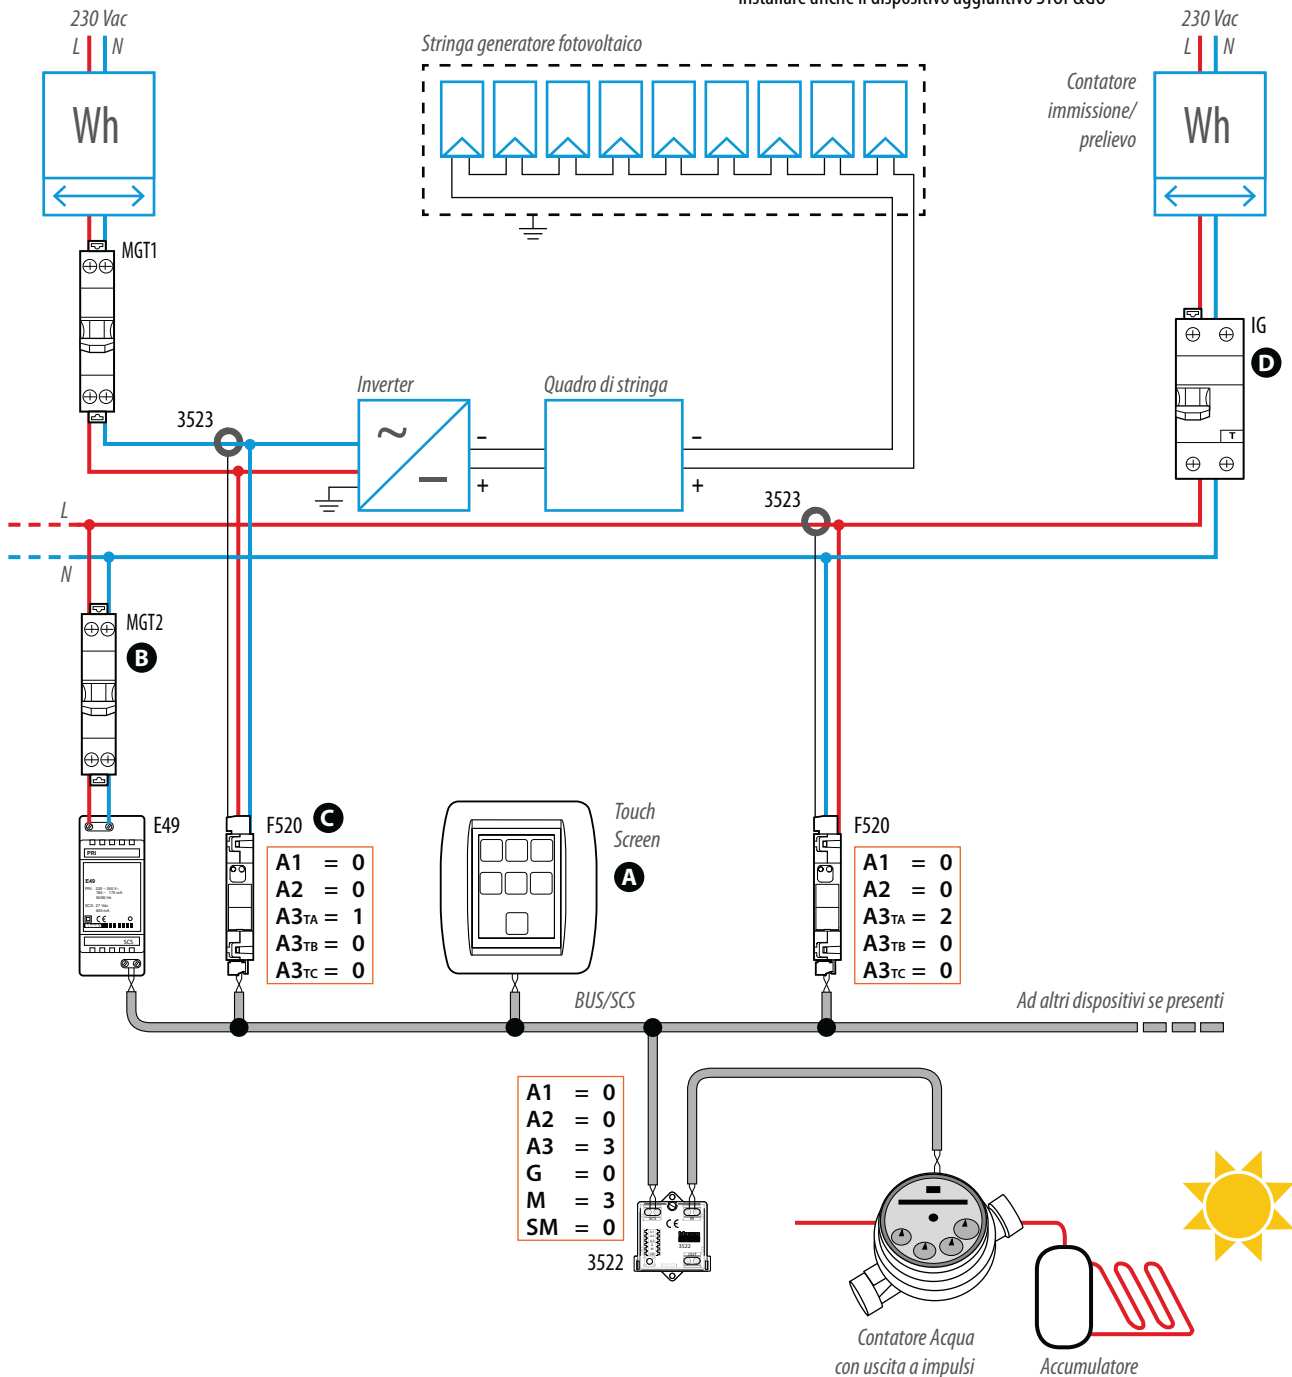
Installare anche il dispositivo aggiuntivo 310PQGU

230 Vac
L N
Wh

Stringa generatore fotovoltaico

230 Vac
L N
Contatore immissione/ prelievo
Wh

MGT1

IG
D

Inverter
Quadro di stringa
3523
~
–
+
–
+
3523

L
N

MGT2
B

E49

F520
C

| A1 | = 0 |
|---|---|
| A2 | = 0 |
| A3TA | = 1 |
| A3TB | = 0 |
| A3TC | = 0 |

Touch Screen
A

F520

| A1 | = 0 |
|---|---|
| A2 | = 0 |
| A3TA | = 2 |
| A3TB | = 0 |
| A3TC | = 0 |

BUS/SCS
Ad altri dispositivi se presenti

| A1 | = 0 |
|---|---|
| A2 | = 0 |
| A3 | = 3 |
| G | = 0 |
| M | = 3 |
| SM | = 0 |

3522

Contatore Acqua con uscita a impulsi
Accumulatore